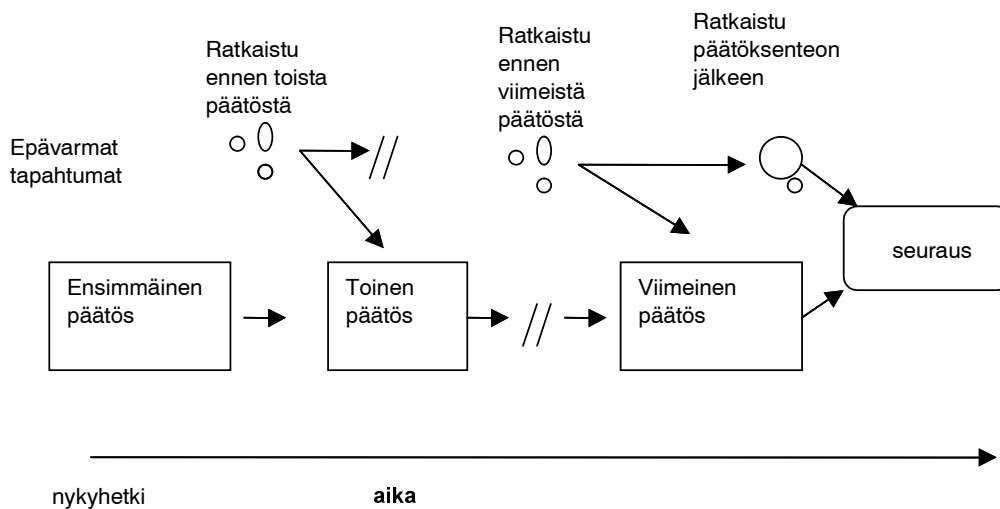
Ratkaistu ennen toista päätöstä

Ratkaistu ennen viimeistä päätöstä

Ratkaistu päätöksenteon jälkeen

Epävarmat tapahtumat

seuraus

Ensimmäinen päätös

Toinen päätös

Viimeinen päätös

nykyhetki

aika